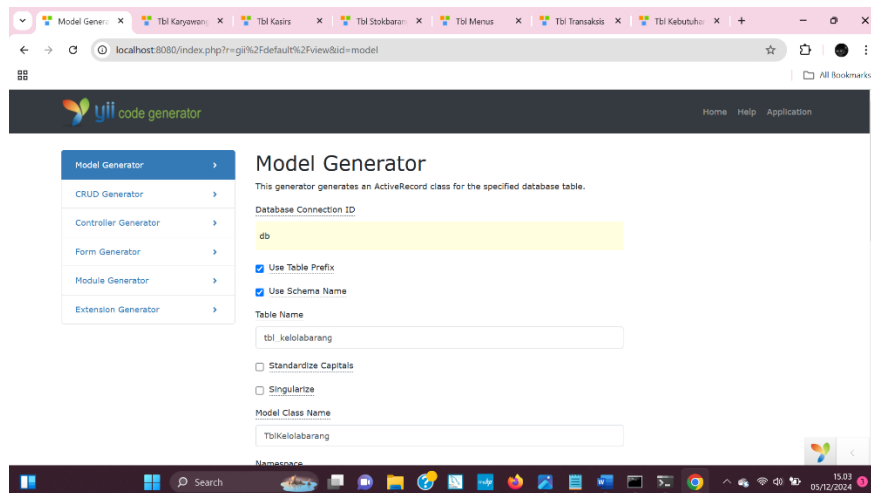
Model Genera ×
Tbl Karyawan ×
Tbl Kasirs ×
Tbl Stokbaran ×
Tbl Menus ×
Tbl Transaksis ×
Tbl Kebutuha ×
+

localhost:8080/index.php?r=gii%2Fdefault%2Fview&id=model

All Bookmarks

yii code generator

Home Help Application

Model Generator
CRUD Generator
Controller Generator
Form Generator
Module Generator
Extension Generator

Model Generator

This generator generates an ActiveRecord class for the specified database table.

Database Connection ID

db

Use Table Prefix

Use Schema Name

Table Name

tbl_kelolabarang

Standardize Capitals

Singularize

Model Class Name

TblKelolabarang

Namespace

Search

15.03
05/12/2024